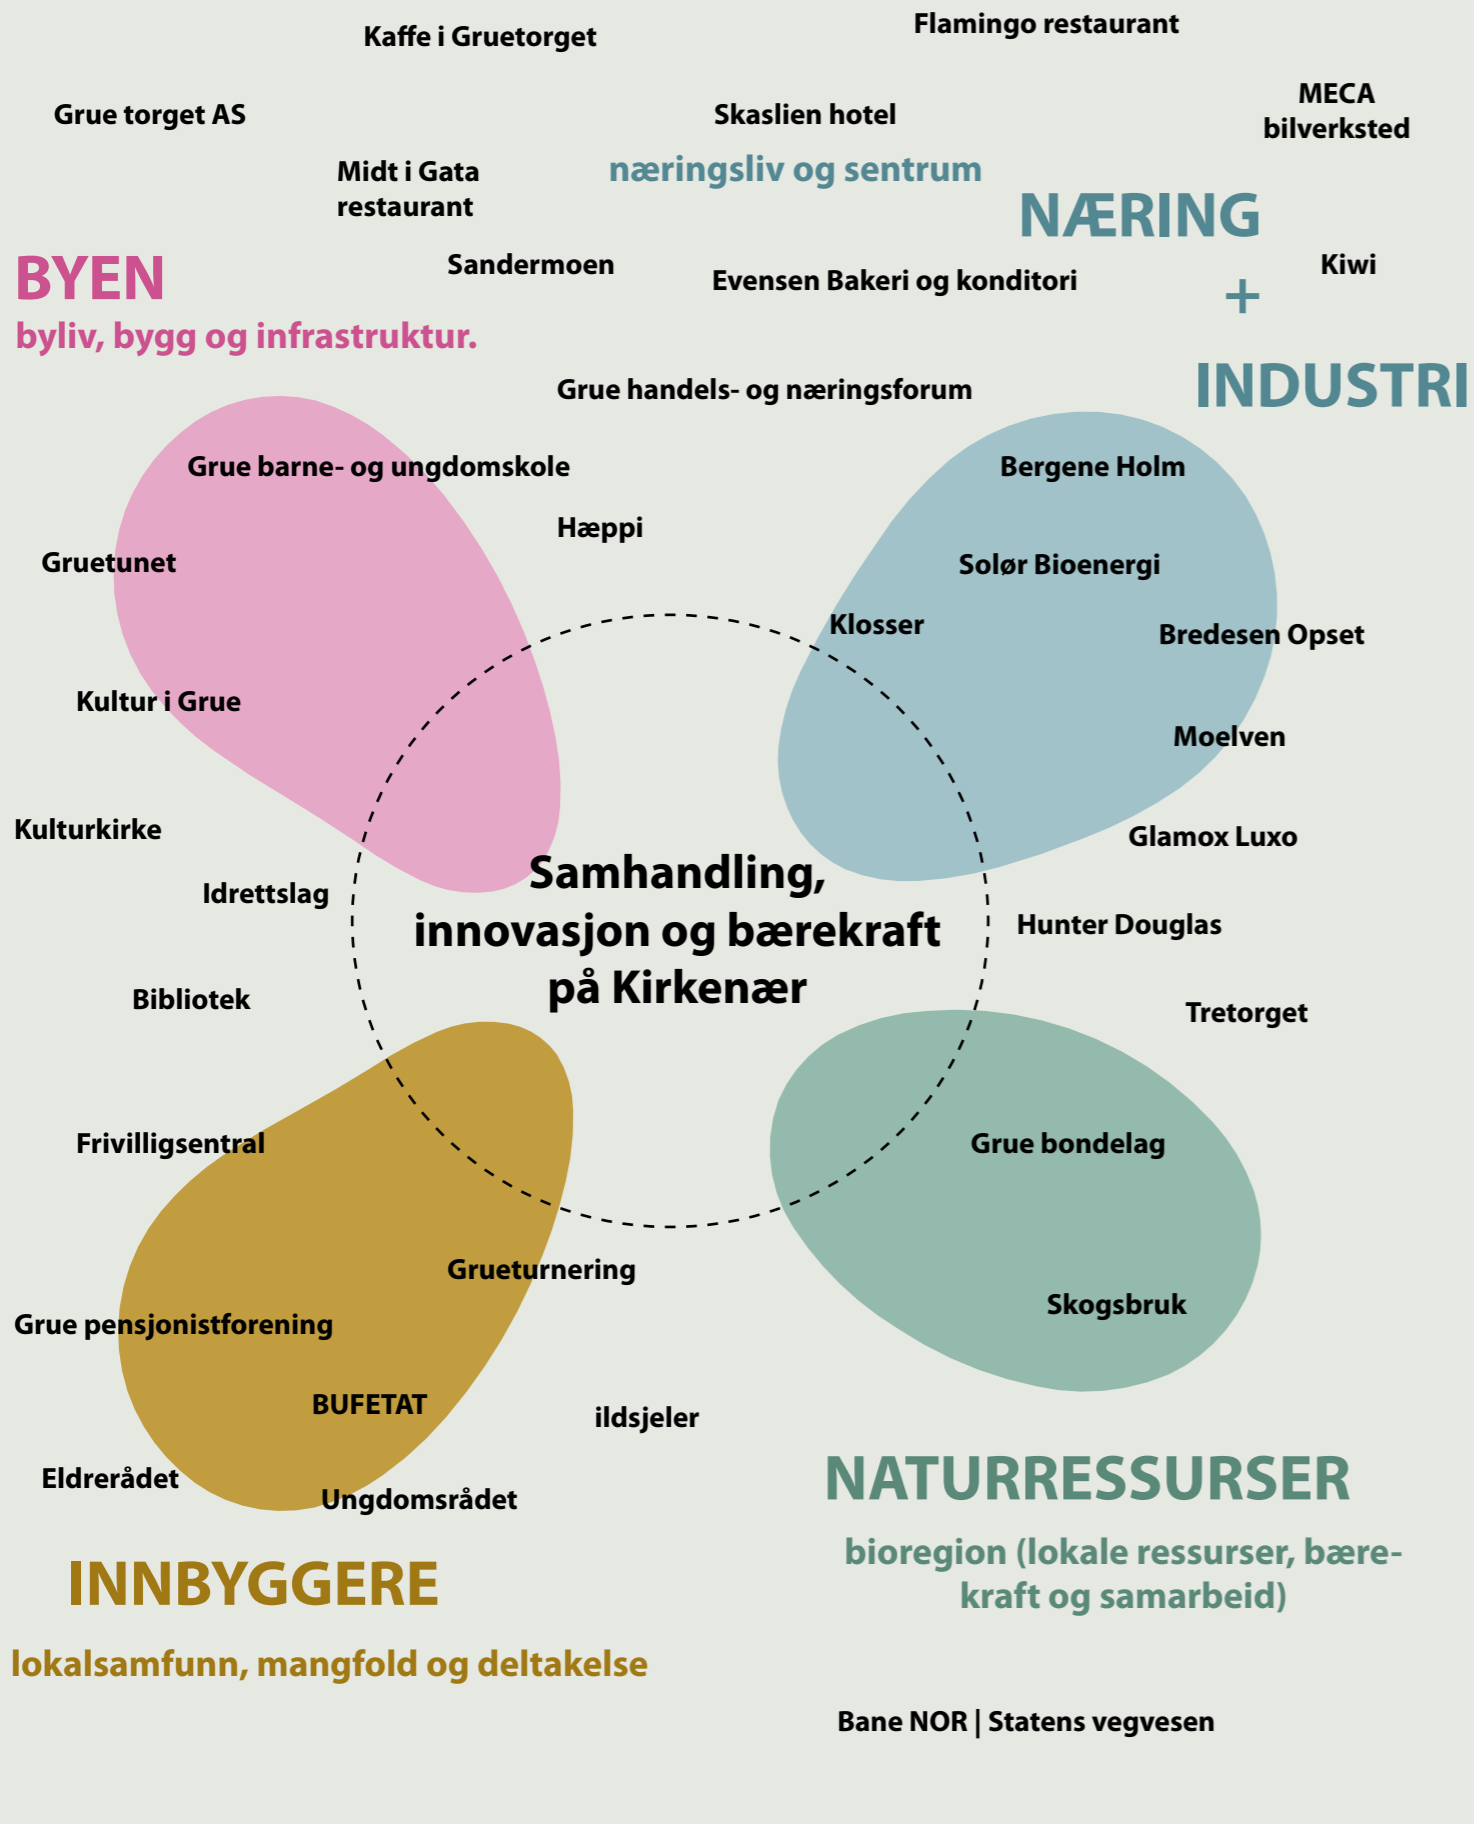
Flamingo restaurant

Kaffe i Gruetorget

Grue torget AS

Skaslien hotel

MECA bilverksted

Midt i Gata restaurant

næringsliv og sentrum

NÆRING

BYEN

byliv, bygg og infrastruktur.

Sandermoen

Evensen Bakeri og konditori

+

Kiwi

INDUSTRI

Grue handels- og næringsforum

Grue barne- og ungdomskole

Hæppi

Bergene Holm

Solør Bioenergi

Gruetunet

Klosser

Bredesen Opset

Kultur i Grue

Moelven

Kulturkirke

Glamox Luxo

Idrettslag

Samhandling, innovasjon og bærekraft på Kirkenær

Hunter Douglas

Bibliotek

Tretorget

Frivilligsentral

Grue bondelag

Grueturnering

Grue pensjonistforening

Skogsbruk

BUFETAT

ildsjeler

Eldrerådet

Ungdomsrådet

NATURRESSURSER

bioregion (lokale ressurser, bærekraft og samarbeid)

INNBYGGERE

lokalsamfunn, mangfold og deltakelse

Bane NOR | Statens vegvesen